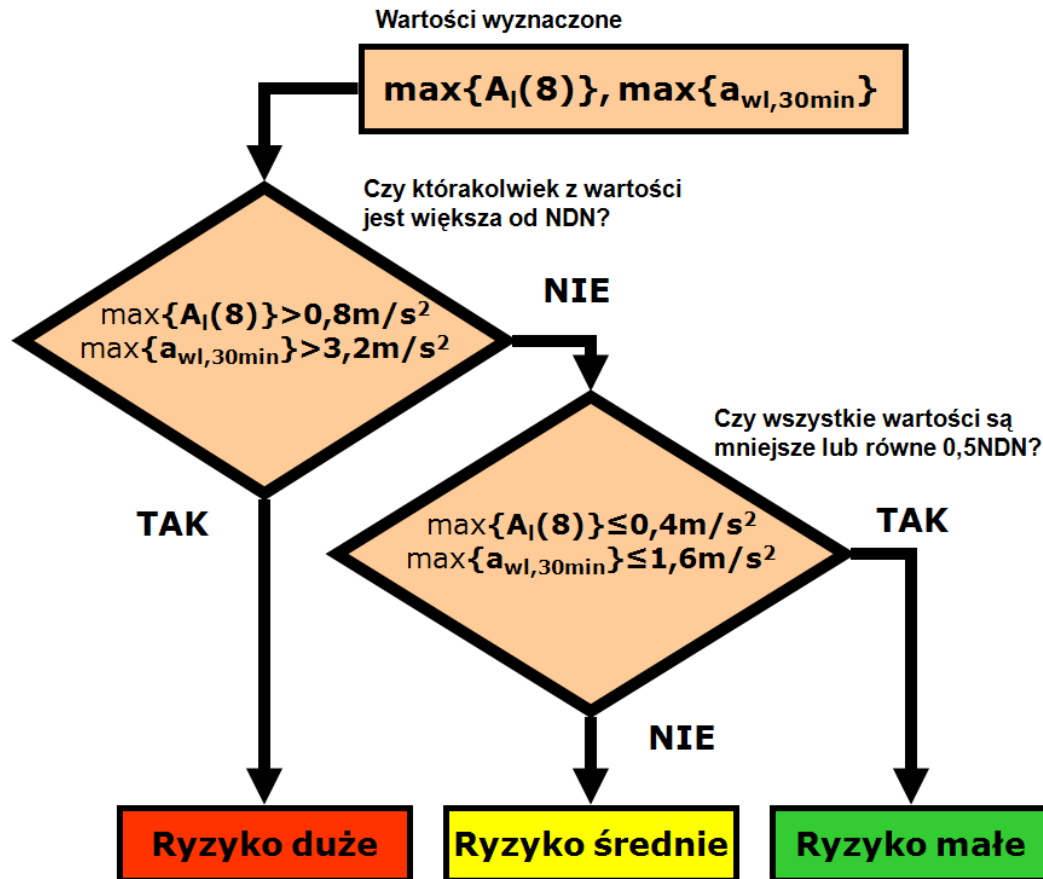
Wartości wyznaczone

$\max\{A_l(8)\}, \max\{a_{wl,30min}\}$

Czy którakolwiek z wartości jest większa od NDN?

$\max\{A_l(8)\}>0,8m/s^2$
$\max\{a_{wl,30min}\}>3,2m/s^2$

NIE

TAK

Czy wszystkie wartości są mniejsze lub równe 0,5NDN?

$\max\{A_l(8)\}\leq 0,4m/s^2$
$\max\{a_{wl,30min}\}\leq 1,6m/s^2$

TAK

NIE

Ryzyko duże

Ryzyko średnie

Ryzyko małe